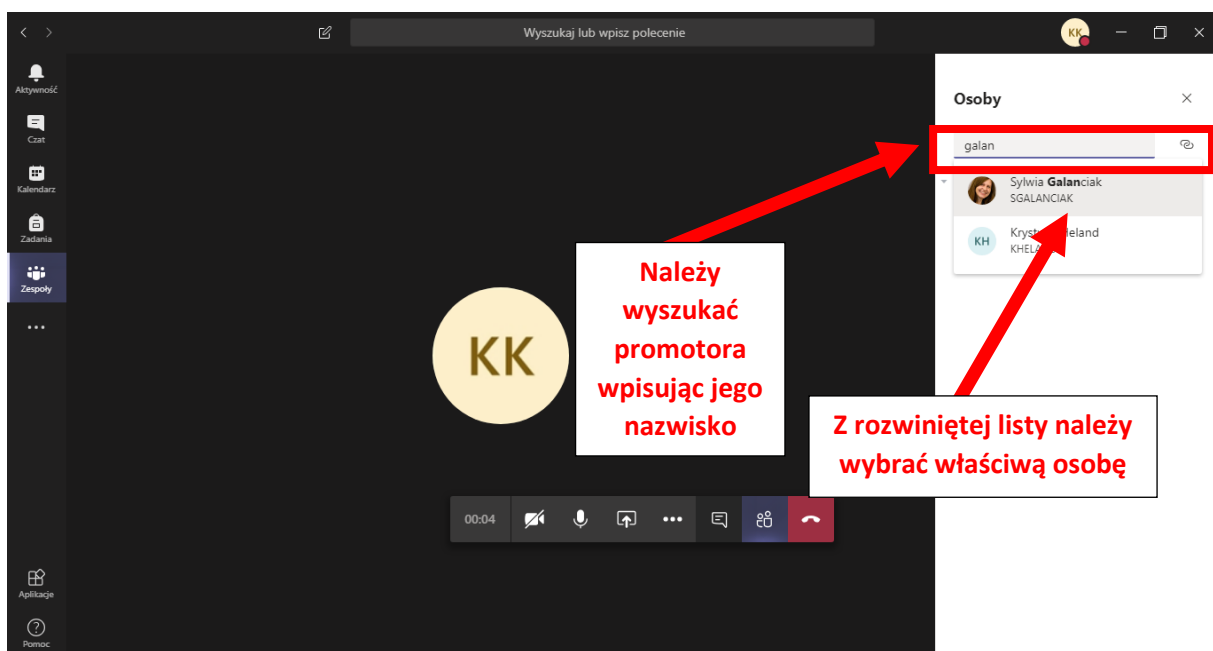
Wyszukaj lub wpisz polecenie

KK

Aktywność

Czat

Kalendarz

Zadania

Zespoły

...

Aplikacje

Pomoc

KK

00:04

Osoby

galan

Sylwia Galanciak
SGALANCIAK

KH

Kryst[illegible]eland
KHELA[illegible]

Należy wyszukać promotora wpisując jego nazwisko

Z rozwiniętej listy należy wybrać właściwą osobę